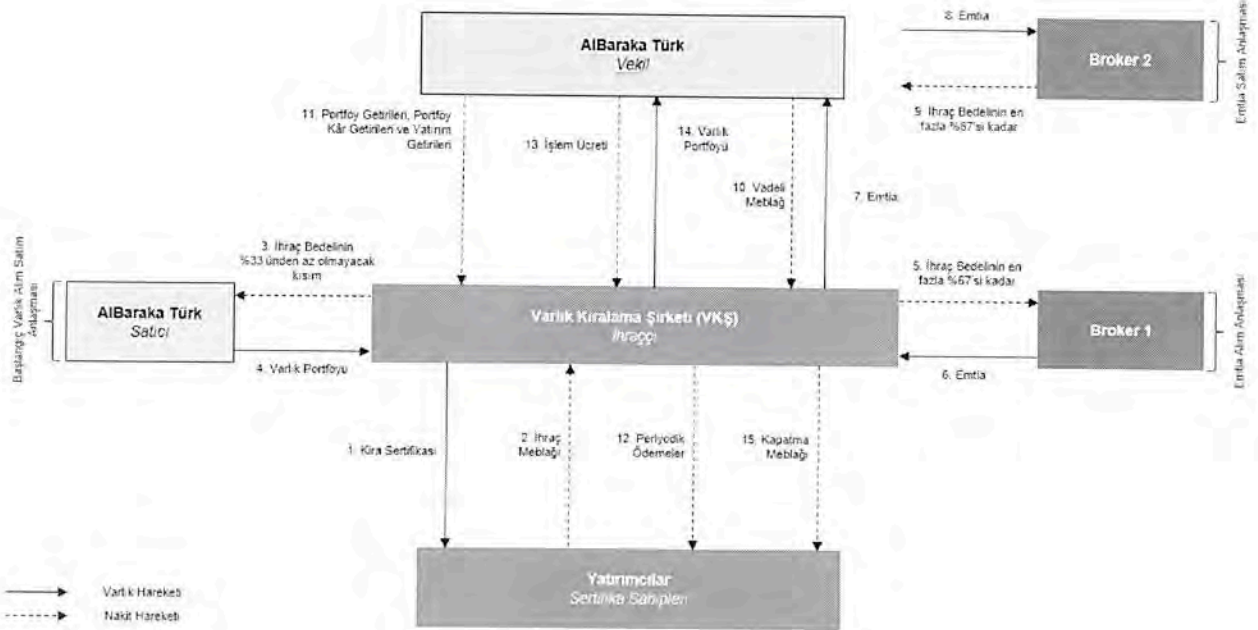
AlBaraka Türk
Vekil

8. Emtia

Broker 2

Emtia Satım Anlaşması

9. İhraç Bedelinin en fazla %67'si kadar

11. Portföy Getirileri, Portföy Kâr Getirileri ve Yatırım Getirileri

13. İşlem Ücreti

14. Varlık Portföyü

10. Vadeli Meblağ

7. Emtia

Başlangıç Varlık Alım Satım Anlaşması

3. İhraç Bedelinin %33'ünden az olmayacak kısım

AlBaraka Türk
Satıcı

4. Varlık Portföyü

Varlık Kiralama Şirketi (VKŞ)
İhraççı

5. İhraç Bedelinin en fazla %67'si kadar

Broker 1

6. Emtia

Emtia Alım Anlaşması

1. Kira Sertifikası

2. İhraç Meblağı

12. Periyodik Ödemeler

15. Kapatma Meblağı

Yatırımcılar
Sertifika Sahipleri

Varlık Hareketi
Nakit Hareketi